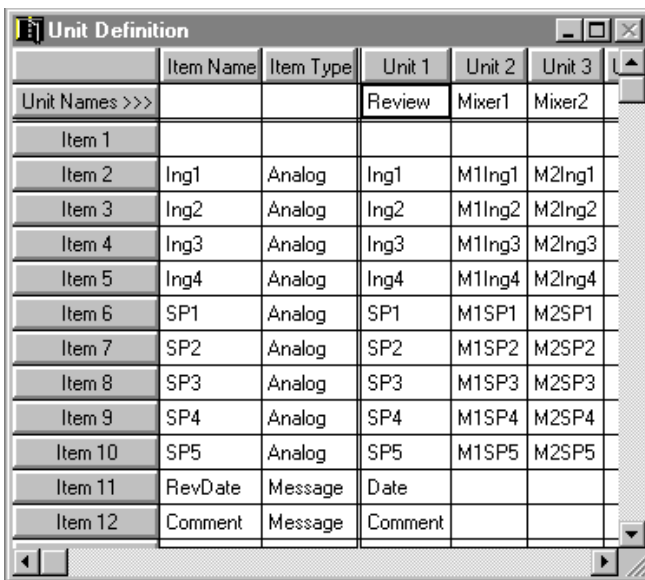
Unit Definition

|  | Item Name | Item Type | Unit 1 | Unit 2 | Unit 3 | U |
|---|---|---|---|---|---|---|
| Unit Names >>> |  |  | Review | Mixer1 | Mixer2 |  |
| Item 1 |  |  |  |  |  |  |
| Item 2 | Ing1 | Analog | Ing1 | M1Ing1 | M2Ing1 |  |
| Item 3 | Ing2 | Analog | Ing2 | M1Ing2 | M2Ing2 |  |
| Item 4 | Ing3 | Analog | Ing3 | M1Ing3 | M2Ing3 |  |
| Item 5 | Ing4 | Analog | Ing4 | M1Ing4 | M2Ing4 |  |
| Item 6 | SP1 | Analog | SP1 | M1SP1 | M2SP1 |  |
| Item 7 | SP2 | Analog | SP2 | M1SP2 | M2SP2 |  |
| Item 8 | SP3 | Analog | SP3 | M1SP3 | M2SP3 |  |
| Item 9 | SP4 | Analog | SP4 | M1SP4 | M2SP4 |  |
| Item 10 | SP5 | Analog | SP5 | M1SP5 | M2SP5 |  |
| Item 11 | RevDate | Message | Date |  |  |  |
| Item 12 | Comment | Message | Comment |  |  |  |